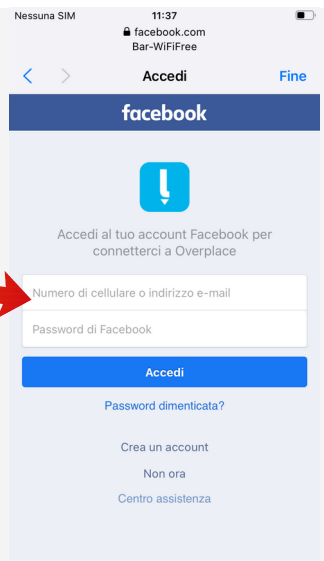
Nessuna SIM
11:37
facebook.com
Bar-WiFiFree

Accedi
Fine

facebook

Accedi al tuo account Facebook per connetterci a Overplace

Numero di cellulare o indirizzo e-mail
Password di Facebook

Accedi

Password dimenticata?

Crea un account
Non ora
Centro assistenza